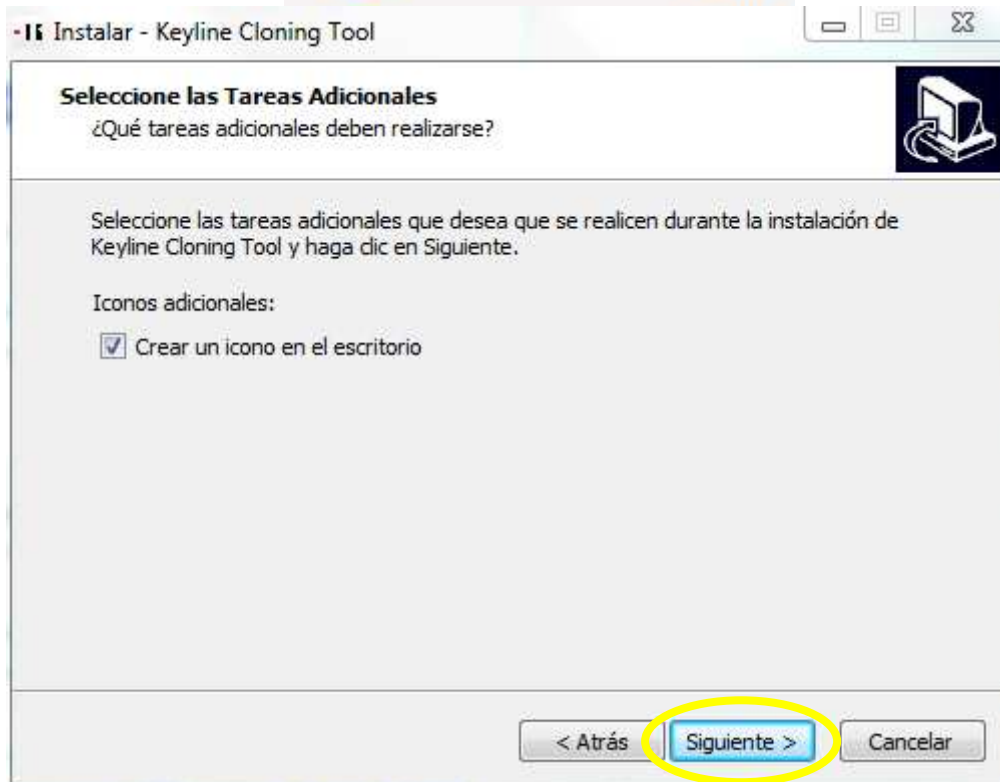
Instalar - Keyline Cloning Tool

Seleccione las Tareas Adicionales
¿Qué tareas adicionales deben realizarse?

Seleccione las tareas adicionales que desea que se realicen durante la instalación de Keyline Cloning Tool y haga clic en Siguiente.

Iconos adicionales:

Crear un icono en el escritorio

< Atrás
Siguiente >
Cancelar